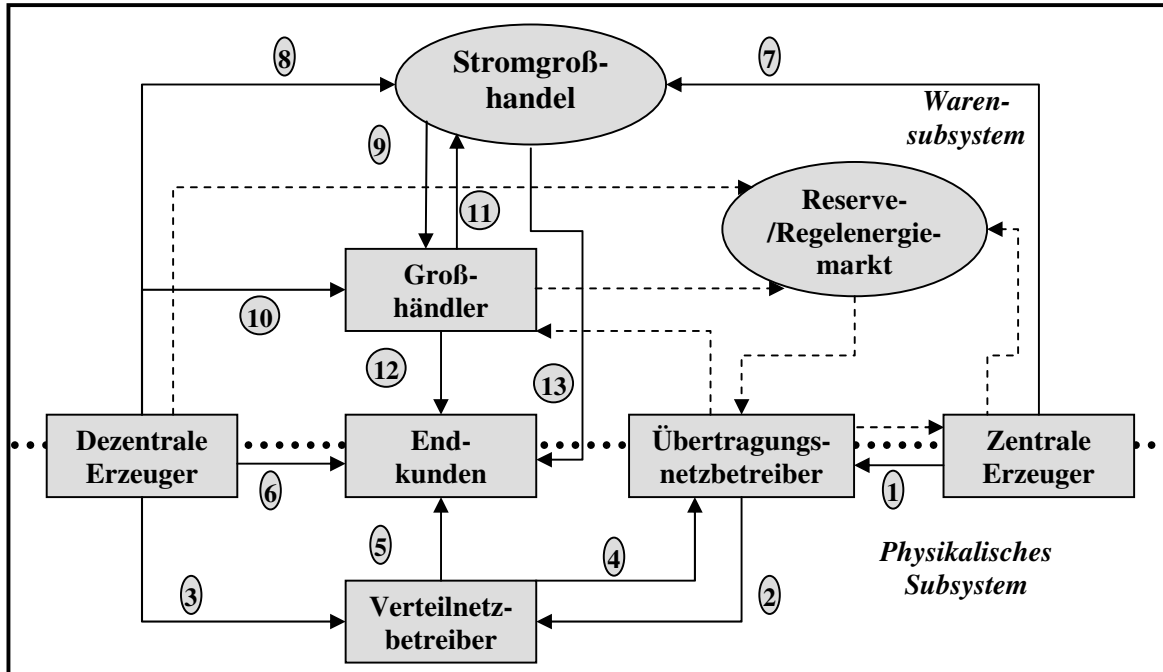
8

Stromgroß-handel

7

Waren-subsystem

9

11

Reserve-/Regelenergie-markt

Groß-händler

10

12

13

Dezentrale Erzeuger

End-kunden

Übertragungs-netzbetreiber

Zentrale Erzeuger

6

1

5

4

Physikalisches Subsystem

3

Verteilnetz-betreiber

2